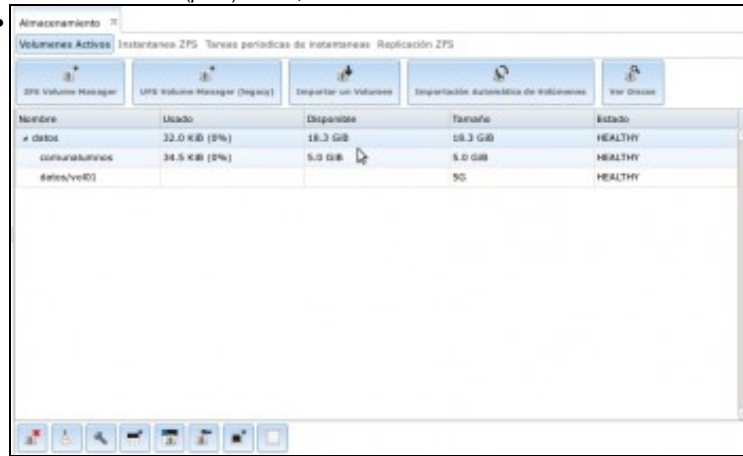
Almacenamiento ×

Volumenes Activos Instantaneo ZFS Tareas periodicas de instantaneas Replicación ZFS

ZFS Volume Manager | UFS Volume Manager (legacy) | Importar un Volumen | Importación Automática de Volúmenes | Ver Discos

| Nombre | Usado | Disponible | Tamaño | Estado |
|---|---|---|---|---|
| ▾ datos | 32.0 KiB (0%) | 18.3 GiB | 18.3 GiB | HEALTHY |
| comunalumnos | 34.5 KiB (0%) | 5.0 GiB | 5.0 GiB | HEALTHY |
| datos/vol01 | | | 5G | HEALTHY |